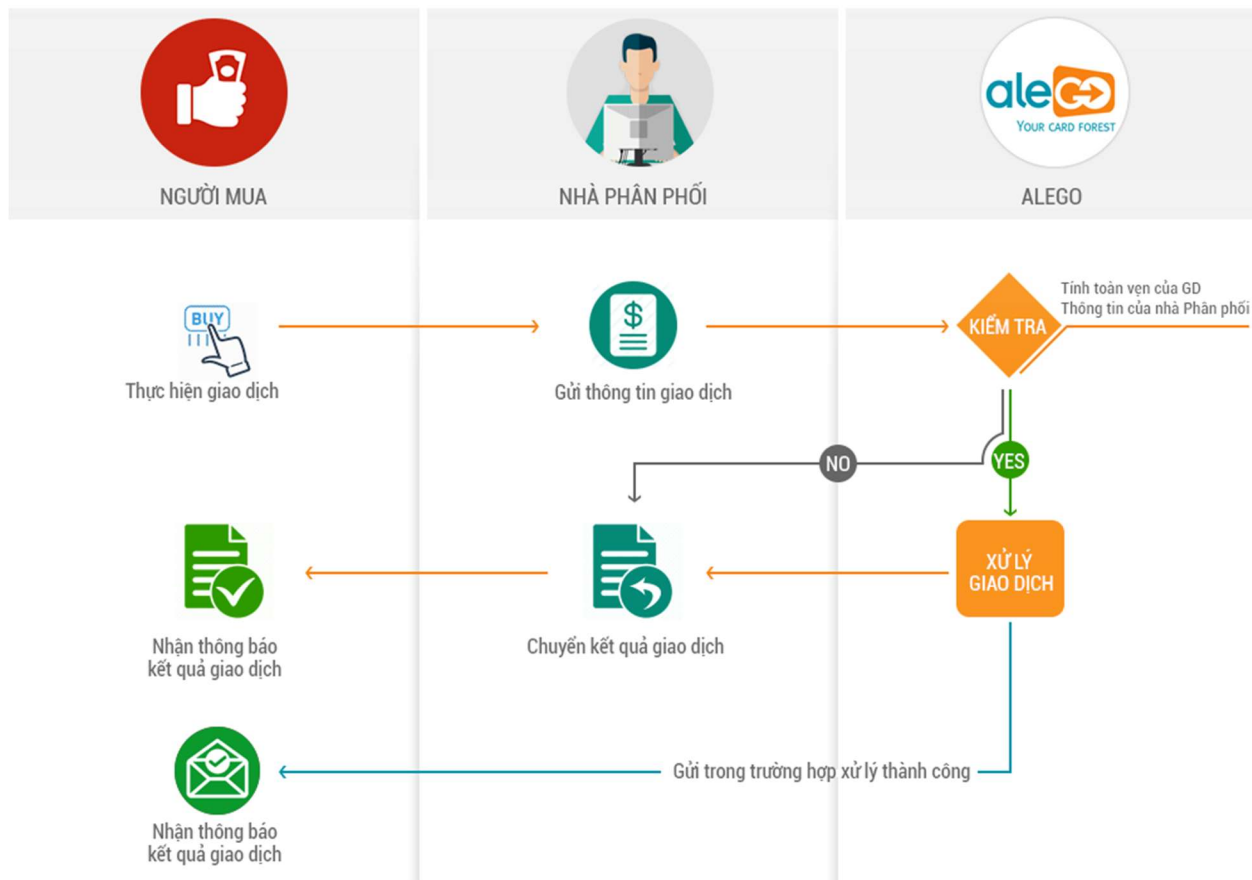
NGƯỜI MUA

NHÀ PHÂN PHỐI

alego
YOUR CARD FOREST

ALEGO

BUY

Thực hiện giao dịch

$

Gửi thông tin giao dịch

KIỂM TRA

Tính toàn vẹn của GD
Thông tin của nhà Phân phối

NO

YES

Nhận thông báo kết quả giao dịch

Chuyển kết quả giao dịch

XỬ LÝ GIAO DỊCH

Gửi trong trường hợp xử lý thành công

Nhận thông báo kết quả giao dịch